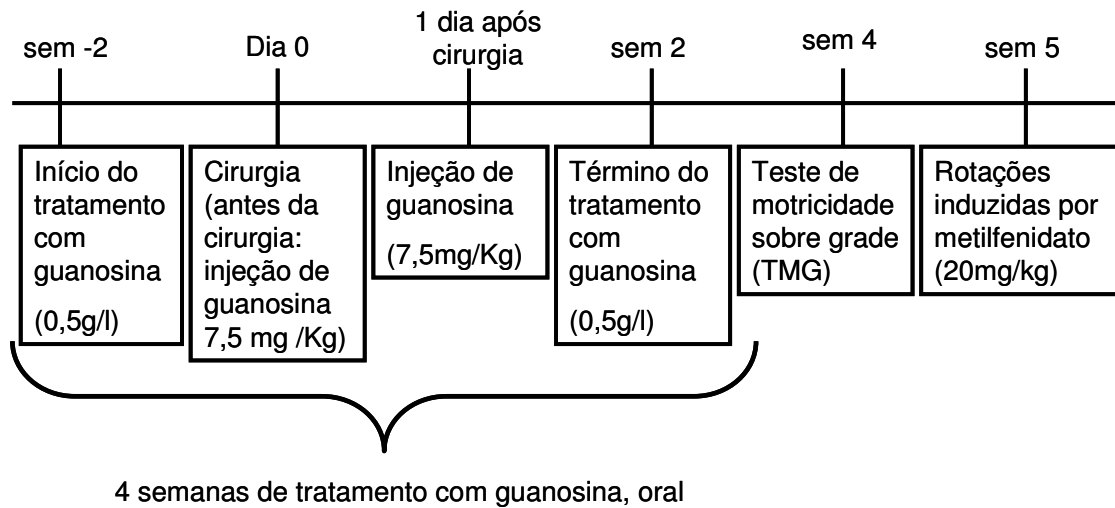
sem -2

Dia 0

1 dia após cirurgia

sem 2

sem 4

sem 5

Início do tratamento com guanosina

(0,5g/l)

Cirurgia (antes da cirurgia: injeção de guanosina 7,5 mg /Kg)

Injeção de guanosina

(7,5mg/Kg)

Término do tratamento com guanosina

(0,5g/l)

Teste de motricidade sobre grade (TMG)

Rotações induzidas por metilfenidato (20mg/kg)

4 semanas de tratamento com guanosina, oral